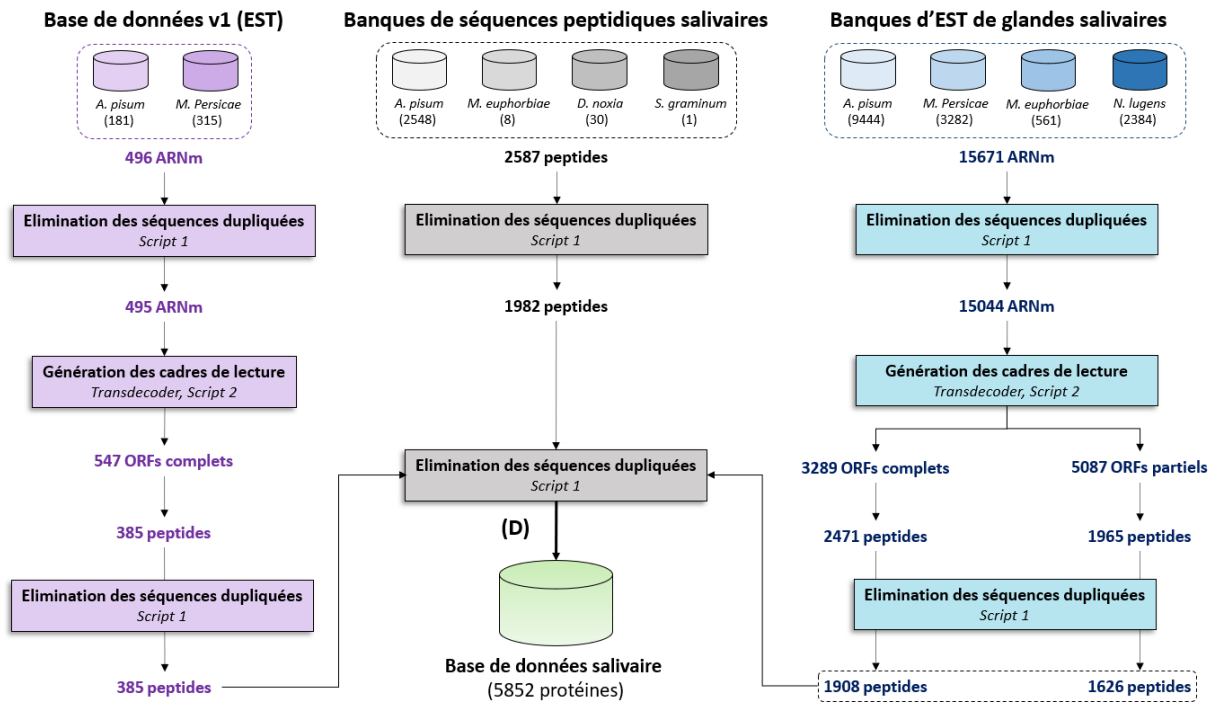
Base de données v1 (EST)

A. pisum (181)
M. Persicae (315)

496 ARNm

Elimination des séquences dupliquées
Script 1

495 ARNm

Génération des cadres de lecture
Transdecoder, Script 2

547 ORFs complets

385 peptides

Elimination des séquences dupliquées
Script 1

385 peptides

Banques de séquences peptidiques salivaires

A. pisum (2548)
M. euphorbiae (8)
D. noxia (30)
S. graminum (1)

2587 peptides

Elimination des séquences dupliquées
Script 1

1982 peptides

Elimination des séquences dupliquées
Script 1

(D)

Base de données salivaire
(5852 protéines)

Banques d'EST de glandes salivaires

A. pisum (9444)
M. Persicae (3282)
M. euphorbiae (561)
N. lugens (2384)

15671 ARNm

Elimination des séquences dupliquées
Script 1

15044 ARNm

Génération des cadres de lecture
Transdecoder, Script 2

3289 ORFs complets
5087 ORFs partiels

2471 peptides
1965 peptides

Elimination des séquences dupliquées
Script 1

1908 peptides
1626 peptides